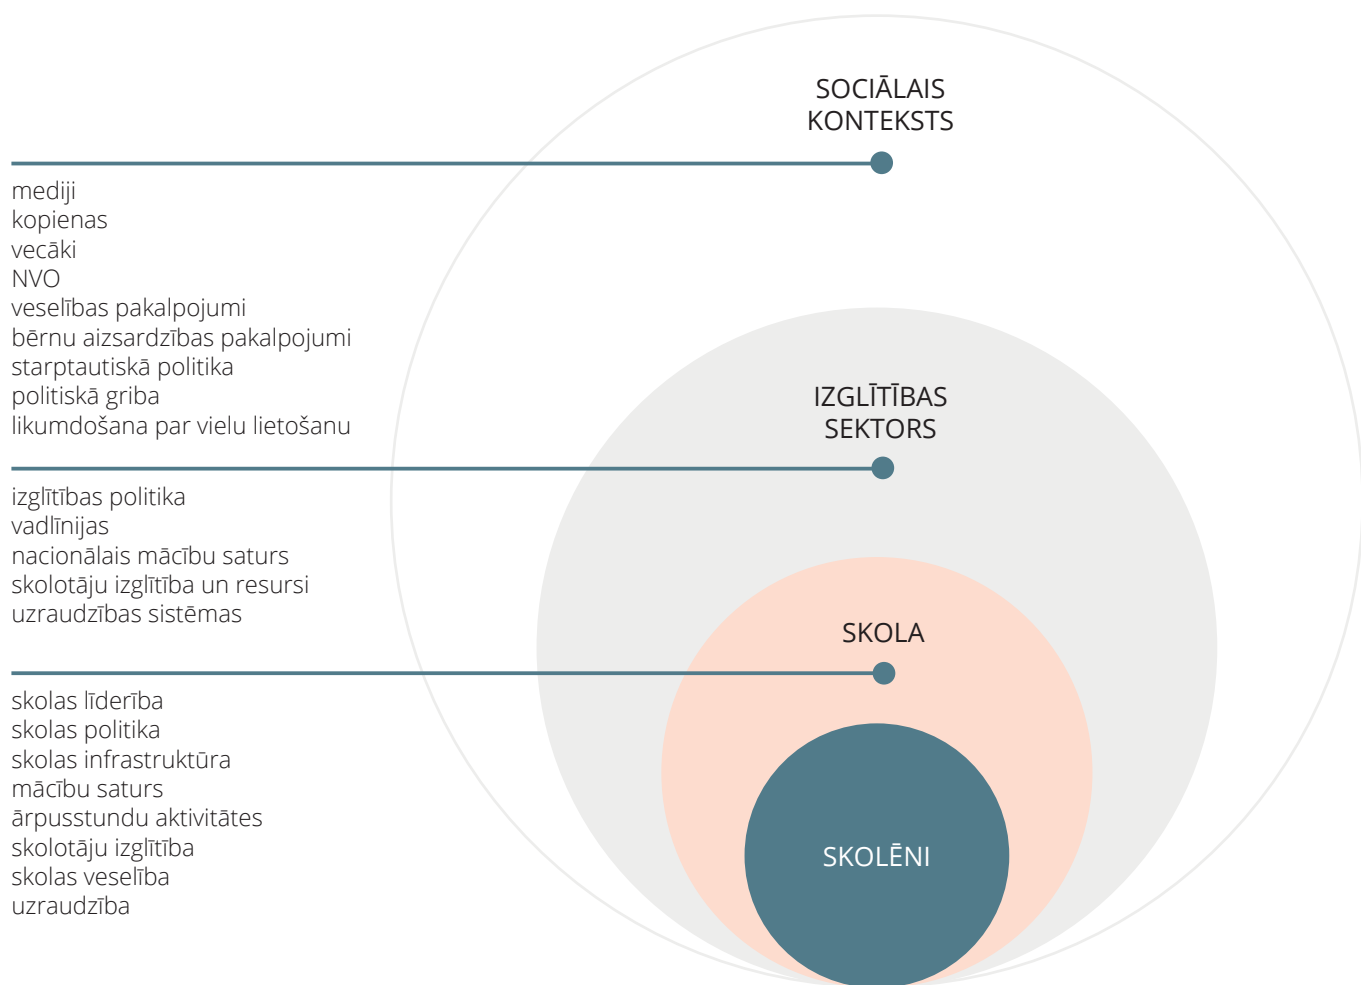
SOCIĀLAIS KONTEKSTS

mediji
kopienas
vecāki
NVO
veselības pakalpojumi
bērnu aizsardzības pakalpojumi
starptautiskā politika
politiskā griba
likumdošana par vielu lietošanu

IZGLĪTĪBAS SEKTORS

izglītības politika
vadlīnijas
nacionālais mācību saturs
skolotāju izglītība un resursi
uzraudzības sistēmas

SKOLA

skolas līderība
skolas politika
skolas infrastruktūra
mācību saturs
ārpusstundu aktivitātes
skolotāju izglītība
skolas veselība
uzraudzība

SKOLĒNI